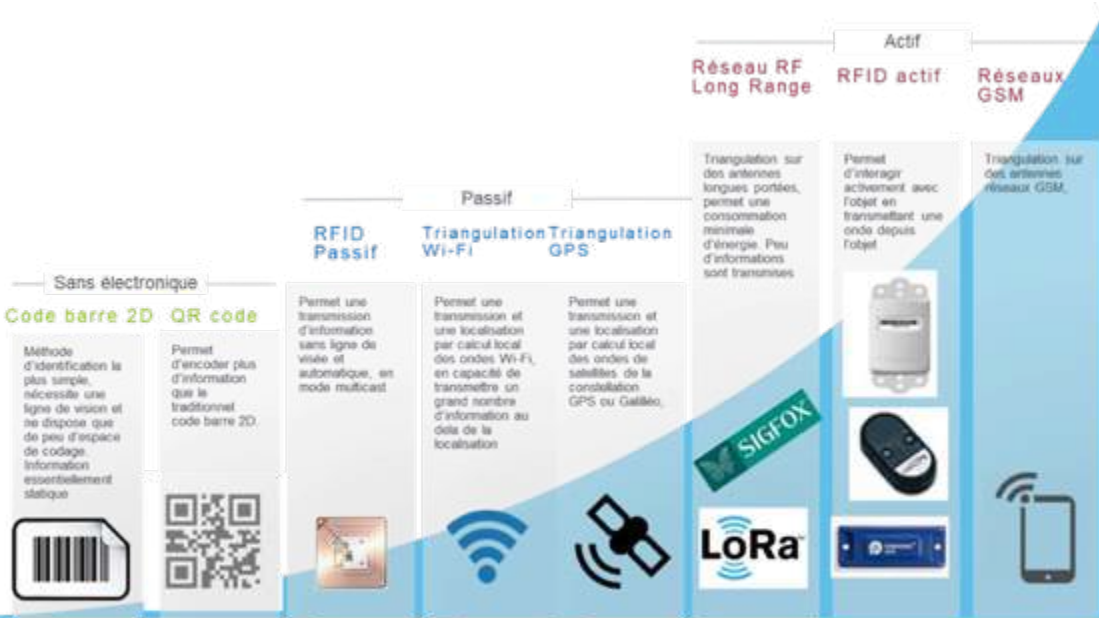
Sans électronique

Code barre 2D

Méthode d'identification la plus simple, nécessite une ligne de vision et ne dispose que de peu d'espace de codage. Information essentiellement statique

QR code

Permet d'encoder plus d'information que le traditionnel code barre 2D.

Passif

RFID Passif

Permet une transmission d'information sans ligne de visée et automatique, en mode multicast

Triangulation Wi-Fi

Permet une transmission et une localisation par calcul local des ondes Wi-Fi, en capacité de transmettre un grand nombre d'information au delà de la localisation

Triangulation GPS

Permet une transmission et une localisation par calcul local des ondes de satellites de la constellation GPS ou Galiléo,

Réseau RF Long Range

Triangulation sur des antennes longues portées, permet une consommation minimale d'énergie. Peu d'informations sont transmises

SIGFOX

LoRa

Actif

RFID actif

Permet d'interagir activement avec l'objet en transmettant une onde depuis l'objet

Réseaux GSM

Triangulation sur des antennes réseaux GSM,